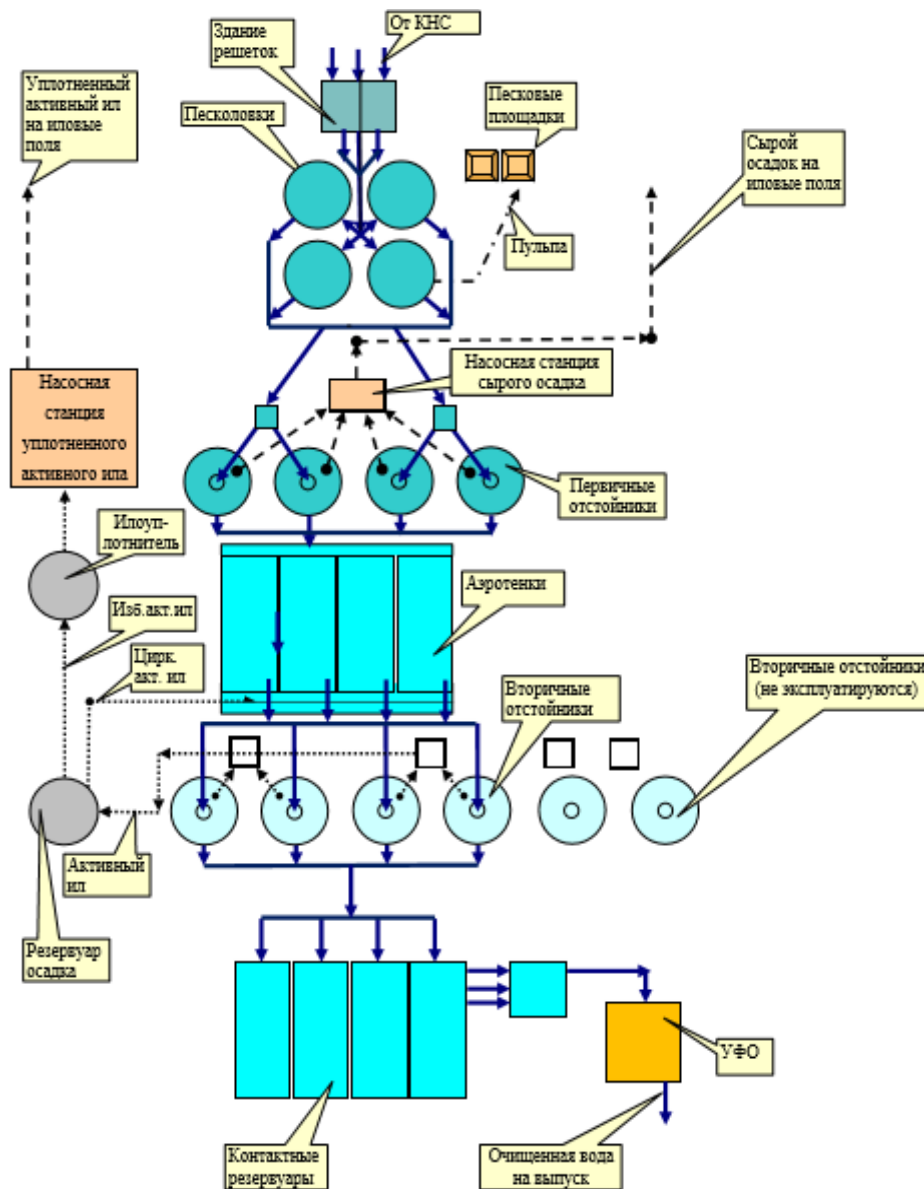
Здание решеток

От КНС

Уплотненный активный ил на иловые поля

Песколовки

Песковые площадки

Сырой осадок на иловые поля

Пульпа

Насосная станция сырого осадка

Насосная станция уплотненного активного ила

Первичные отстойники

Илоуплотнитель

Аэротенки

Изб.акт.ил

Цирк. акт. ил

Вторичные отстойники

Вторичные отстойники (не эксплуатируются)

Активный ил

Резервуар осадка

УФО

Контактные резервуары

Очищенная вода на выпуск